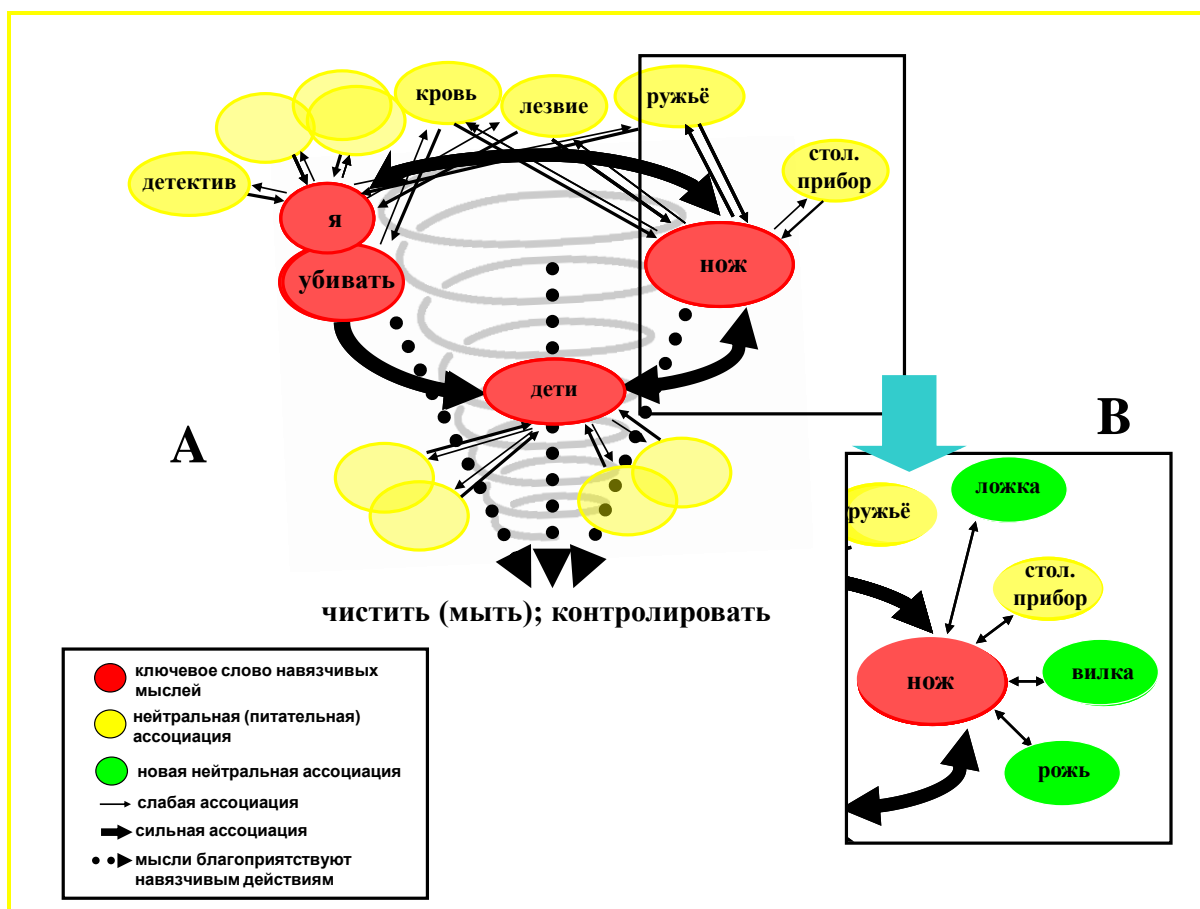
кровь
лезвие
ружьё
детектив
стол. прибор
я
убивать
нож
дети
A
B
чистить (мыть); контролировать
ружьё
ложка
стол. прибор
нож
вилка
рожь
ключевое слово навязчивых мыслей
нейтральная (питательная) ассоциация
новая нейтральная ассоциация
слабая ассоциация
сильная ассоциация
мысли благоприятствуют навязчивым действиям